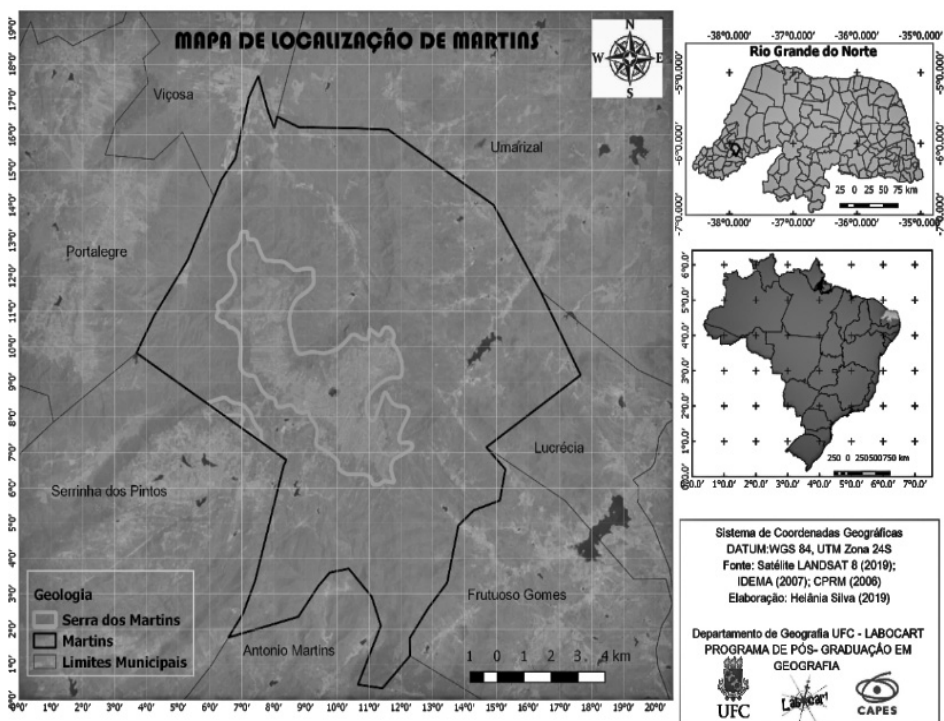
MAPA DE LOCALIZAÇÃO DE MARTINS

N
W E
S

Viçosa
Umarizal
Portalegre
Lucrécia
Serrinha dos Pintos
Frutuoso Gomes
Antonio Martins

Geologia
Serra dos Martins
Martins
Limites Municipais

1 0 1 2 3 4 km

19°0' 18°0' 17°0' 16°0' 15°0' 14°0' 13°0' 12°0' 11°0' 10°0' 9°0' 8°0' 7°0' 6°0' 5°0' 4°0' 3°0' 2°0' 1°0' 0°0'

0°0' 1°0' 2°0' 3°0' 4°0' 5°0' 6°0' 7°0' 8°0' 9°0' 10°0' 11°0' 12°0' 13°0' 14°0' 15°0' 16°0' 17°0' 18°0' 19°0' 20°0'

-38°0.000' -37°0.000' -36°0.000' -35°0.000'
Rio Grande do Norte
-5°0.000'
-6°0.000'
-7°0.000'
25 0 25 50 75 km
-38°0.000' -37°0.000' -36°0.000' -35°0.000'

6°0.0' 5°0.0' 4°0.0' 3°0.0' 2°0.0' 1°0.0' 0.0'
250 0 250500750 km
0.0' 1°0.0' 2°0.0' 3°0.0' 4°0.0' 5°0.0' 6°0.0' 7°0.0'

Sistema de Coordenadas Geográficas
DATUM:WGS 84, UTM Zona 24S
Fonte: Satélite LANDSAT 8 (2019);
IDEMA (2007); CPRM (2006)
Elaboração: Helânia Silva (2019)

Departamento de Geografia UFC - LABOCART
PROGRAMA DE PÓS- GRADUAÇÃO EM GEOGRAFIA

UFC
Labocart
CAPES